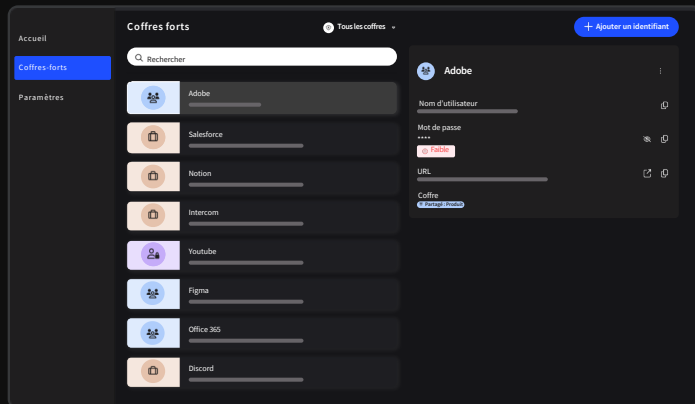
Accueil
Coffres-forts
Paramètres

Coffres forts

Tous les coffres

+ Ajouter un identifiant

Rechercher

Adobe

Salesforce

Notion

Intercom

Youtube

Figma

Office 365

Discord

Adobe

Nom d'utilisateur

Mot de passe
****
Faible

URL

Coffre
Partagé : Produit